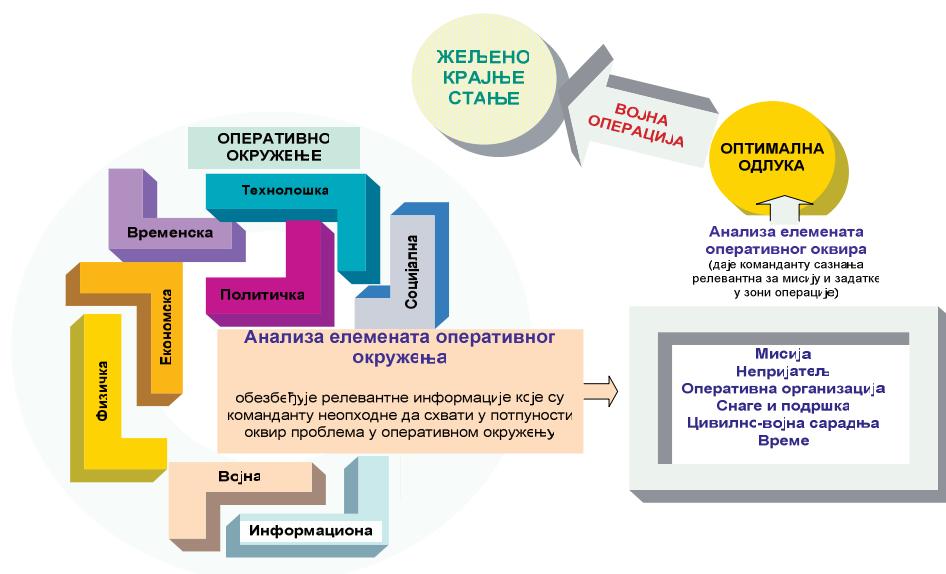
ЖЕЉЕНО КРАЈЊЕ СТАЊЕ

ВОЈНА ОПЕРАЦИЈА

ОПТИМАЛНА ОДЛУКА

ОПЕРАТИВНО ОКРУЖЕЊЕ

Технолошка

Временска

Социјална

Политичка

Економска

Физичка

Анализа елемената оперативног оквира
(даје команданту сазнања релевантна за мисију и задатке у зони операције)

Анализа елемената оперативног окружења

обезбеђује релевантне информације које су команданту неопходне да схвати у потпуности оквир проблема у оперативном окружењу

Мисија
Непријатељ
Оперативна организација
Снаге и подршка
Цивилно-војна сарадња
Време

Војна

Информациона